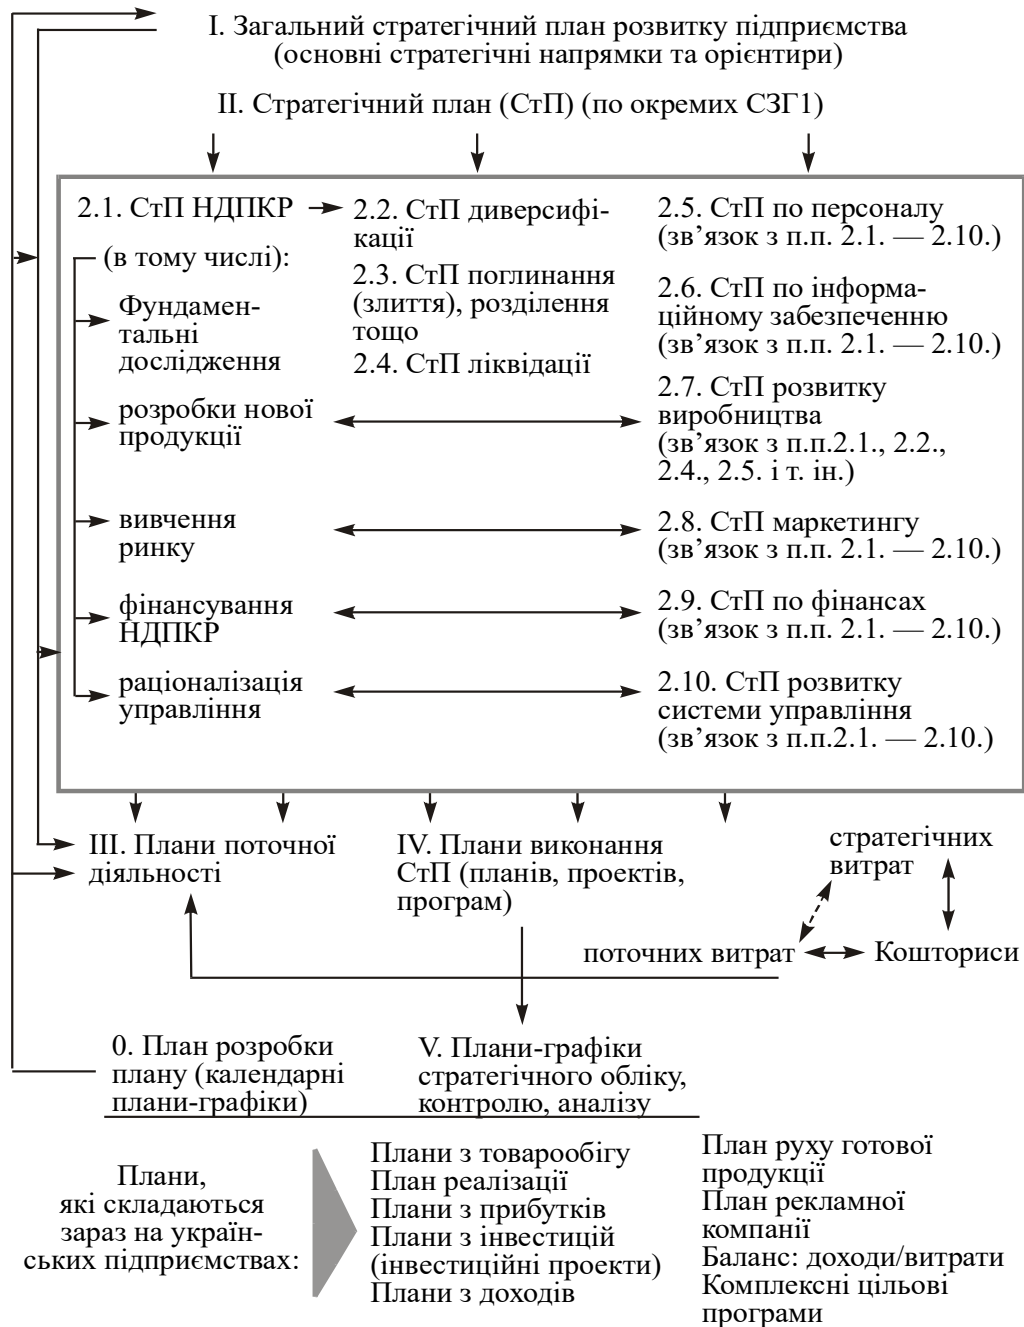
I. Загальний стратегічний план розвитку підприємства (основні стратегічні напрямки та орієнтири)

II. Стратегічний план (СтП) (по окремих СЗГ1)

2.1. СтП НДПКР

(в тому числі):

Фундаментальні дослідження

розробки нової продукції

вивчення ринку

фінансування НДПКР

раціоналізація управління

2.2. СтП диверсифікації

2.3. СтП поглинання (злиття), розділення тощо

2.4. СтП ліквідації

2.5. СтП по персоналу (зв’язок з п.п. 2.1. — 2.10.)

2.6. СтП по інформаційному забезпеченню (зв’язок з п.п. 2.1. — 2.10.)

2.7. СтП розвитку виробництва (зв’язок з п.п.2.1., 2.2., 2.4., 2.5. і т. ін.)

2.8. СтП маркетингу (зв’язок з п.п. 2.1. — 2.10.)

2.9. СтП по фінансах (зв’язок з п.п. 2.1. — 2.10.)

2.10. СтП розвитку системи управління (зв’язок з п.п.2.1. — 2.10.)

III. Плани поточної діяльності

IV. Плани виконання СтП (планів, проектів, програм)

стратегічних витрат

поточних витрат

Кошториси

0. План розробки плану (календарні плани-графіки)

V. Плани-графіки стратегічного обліку, контролю, аналізу

Плани, які складаються зараз на українських підприємствах:

Плани з товарообігу
План реалізації
Плани з прибутків
Плани з інвестицій (інвестиційні проекти)
Плани з доходів

План руху готової продукції
План рекламної компанії
Баланс: доходи/витрати
Комплексні цільові програми